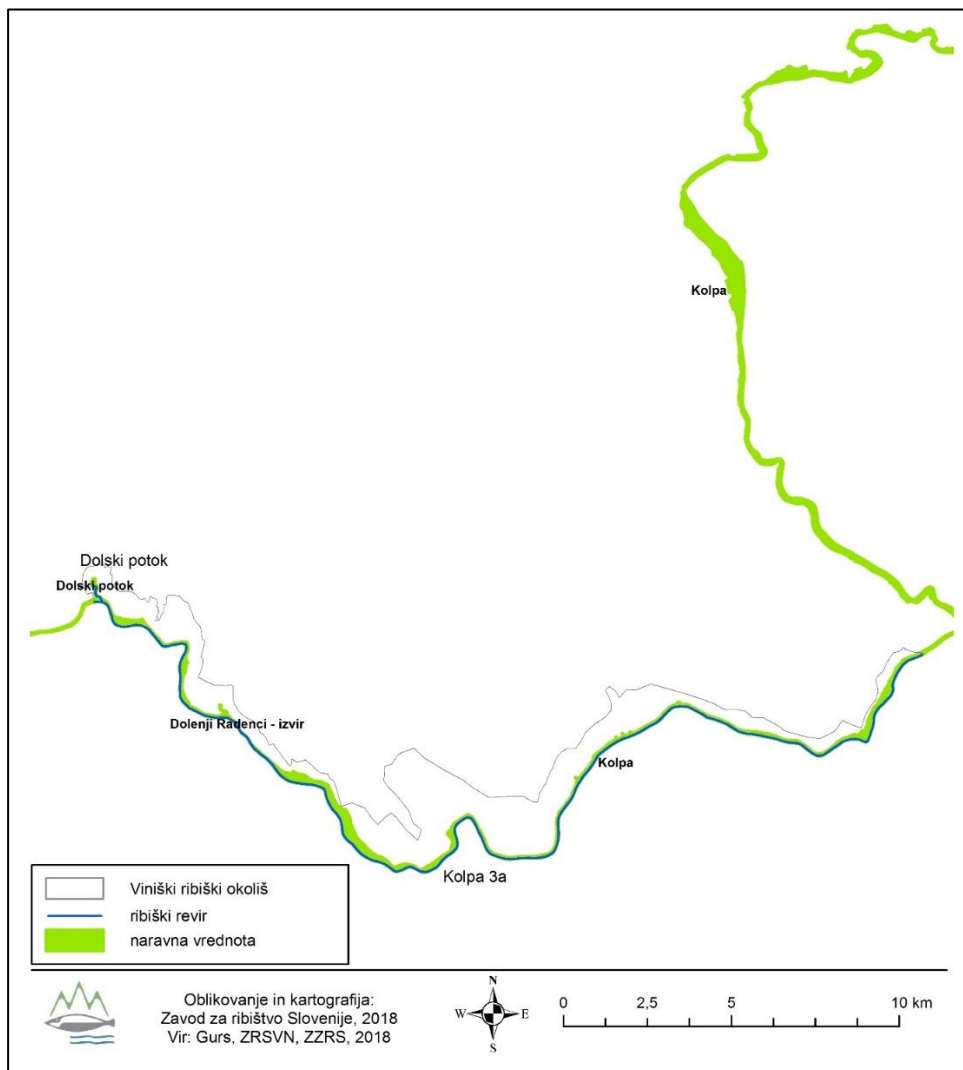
Kolpa

Dolski potok
Dolski potok

Dolenji Radenci - izvir

Kolpa

Kolpa 3a

Viniški ribiški okoliš
ribiški revir
naravna vrednota

Oblikovanje in kartografija:
Zavod za ribištvo Slovenije, 2018
Vir: Gurs, ZRSVN, ZZRS, 2018

N
W E
S

0 2,5 5 10 km